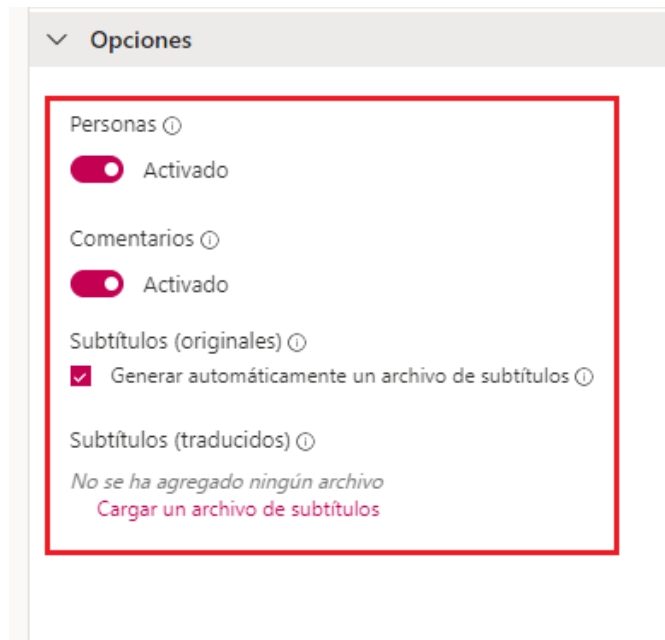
Opciones

Personas ⓘ

Activado

Comentarios ⓘ

Activado

Subtítulos (originales) ⓘ

Generar automáticamente un archivo de subtítulos ⓘ

Subtítulos (traducidos) ⓘ

No se ha agregado ningún archivo

Cargar un archivo de subtítulos